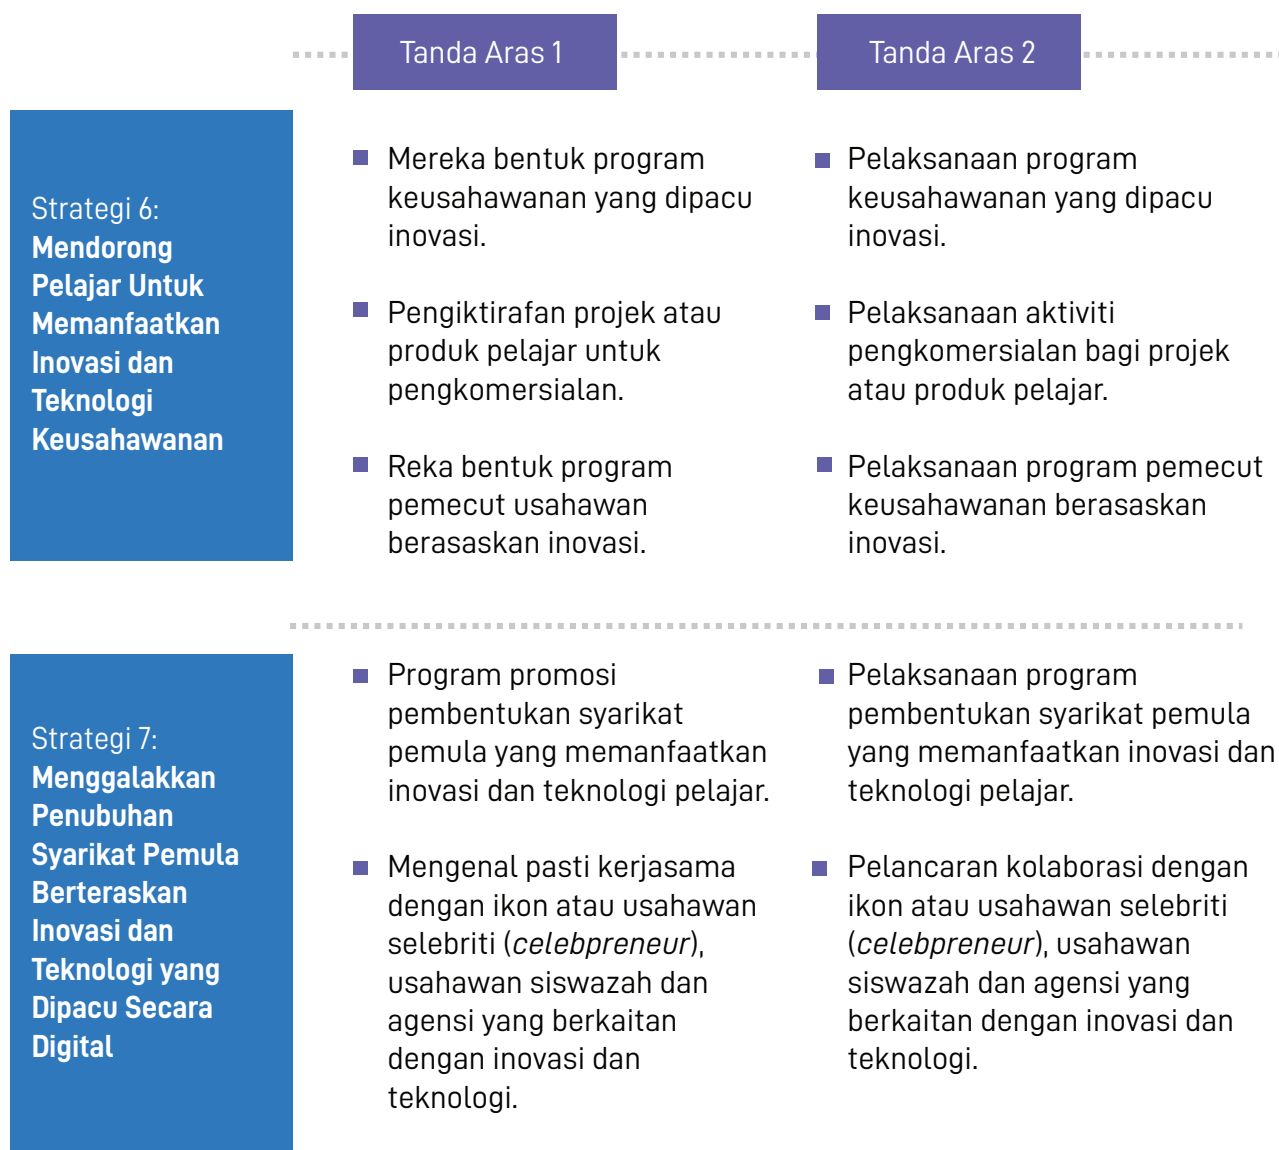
| | Tanda Aras 1 | Tanda Aras 2 |
|---|---|---|
| Strategi 6: **Mendorong Pelajar Untuk Memanfaatkan Inovasi dan Teknologi Keusahawanan** | ■ Mereka bentuk program keusahawanan yang dipacu inovasi.<br>■ Pengiktirafan projek atau produk pelajar untuk pengkomersialan.<br>■ Reka bentuk program pemecut usahawan berasaskan inovasi. | ■ Pelaksanaan program keusahawanan yang dipacu inovasi.<br>■ Pelaksanaan aktiviti pengkomersialan bagi projek atau produk pelajar.<br>■ Pelaksanaan program pemecut keusahawanan berasaskan inovasi. |
| Strategi 7: **Menggalakkan Penubuhan Syarikat Pemula Berteraskan Inovasi dan Teknologi yang Dipacu Secara Digital** | ■ Program promosi pembentukan syarikat pemula yang memanfaatkan inovasi dan teknologi pelajar.<br>■ Mengenal pasti kerjasama dengan ikon atau usahawan selebriti (*celebpreneur*), usahawan siswazah dan agensi yang berkaitan dengan inovasi dan teknologi. | ■ Pelaksanaan program pembentukan syarikat pemula yang memanfaatkan inovasi dan teknologi pelajar.<br>■ Pelancaran kolaborasi dengan ikon atau usahawan selebriti (*celebpreneur*), usahawan siswazah dan agensi yang berkaitan dengan inovasi dan teknologi. |